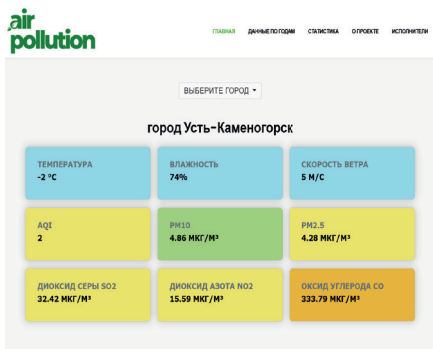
air pollution

ГЛАВНАЯ ДАННЫЕ ПО ГОДАМ СТАТИСТИКА О ПРОЕКТЕ ИСПОЛНИТЕЛИ

ВЫБЕРИТЕ ГОРОД ▾

город Усть-Каменогорск

ТЕМПЕРАТУРА
-2 °C

ВЛАЖНОСТЬ
74%

СКОРОСТЬ ВЕТРА
5 М/С

AQI
2

PM10
4.86 МКГ/М³

PM2.5
4.28 МКГ/М³

ДИОКСИД СЕРЫ SO2
32.42 МКГ/М³

ДИОКСИД АЗОТА NO2
15.59 МКГ/М³

ОКСИД УГЛЕРОДА CO
333.79 МКГ/М³